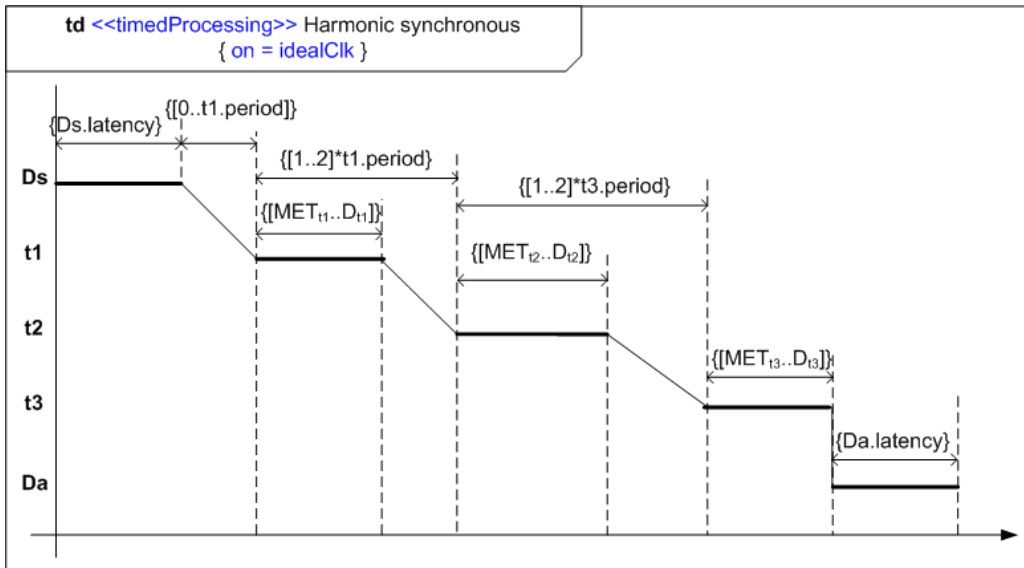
td <<timedProcessing>> Harmonic synchronous
{ on = idealClk }

{Ds.latency}
{[0..t1.period]}
{[1..2]*t1.period}
{[1..2]*t3.period}
{[MET$_{t1}$..D$_{t1}$]}
{[MET$_{t2}$..D$_{t2}$]}
{[MET$_{t3}$..D$_{t3}$]}
{Da.latency}

Ds
t1
t2
t3
Da